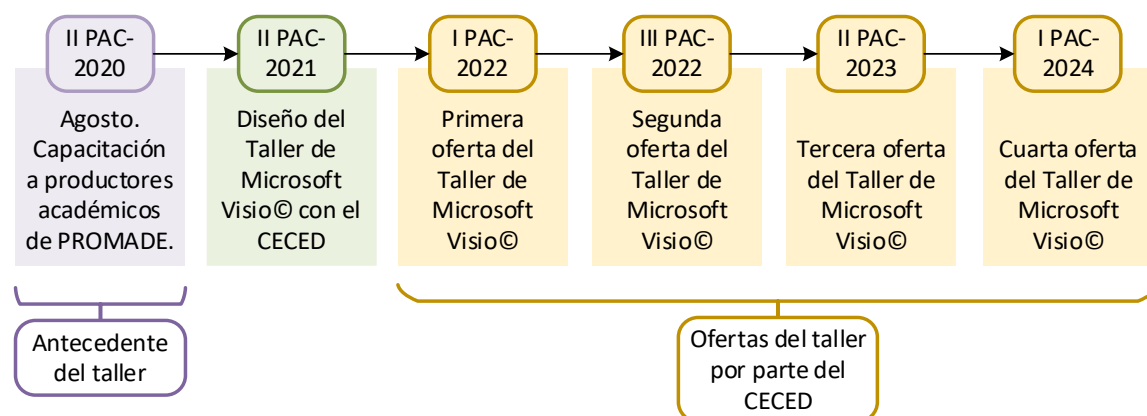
II PAC-2020

Agosto. Capacitación a productores académicos de PROMADE.

II PAC-2021

Diseño del Taller de Microsoft Visio© con el CECED

I PAC-2022

Primera oferta del Taller de Microsoft Visio©

III PAC-2022

Segunda oferta del Taller de Microsoft Visio©

II PAC-2023

Tercera oferta del Taller de Microsoft Visio©

I PAC-2024

Cuarta oferta del Taller de Microsoft Visio©

Antecedente del taller

Ofertas del taller por parte del CECED